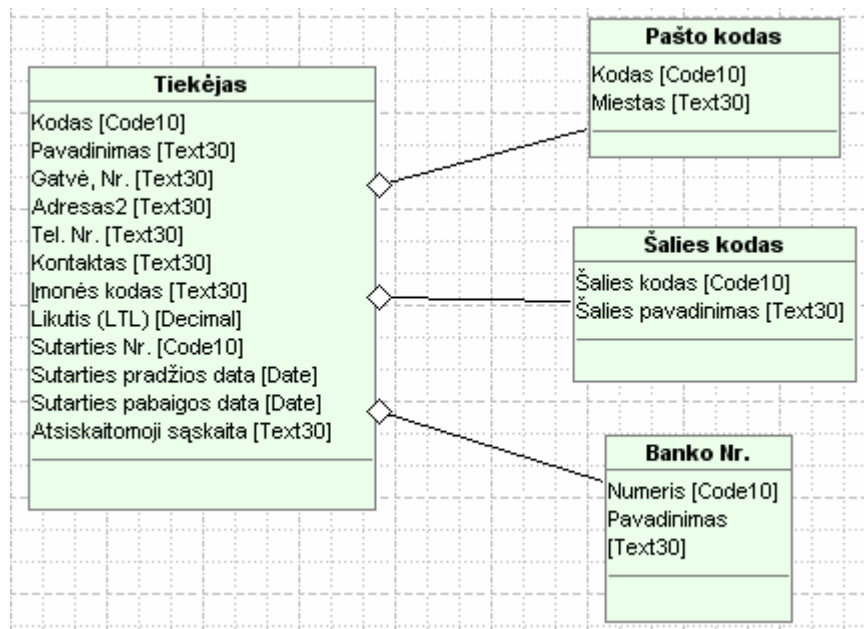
Tiekėjas

Kodas [Code10]
Pavadinimas [Text30]
Gatvė, Nr. [Text30]
Adresas2 [Text30]
Tel. Nr. [Text30]
Kontaktas [Text30]
Įmonės kodas [Text30]
Likutis (LTL) [Decimal]
Sutarties Nr. [Code10]
Sutarties pradžios data [Date]
Sutarties pabaigos data [Date]
Atsiskaitomoji sąskaita [Text30]

Pašto kodas

Kodas [Code10]
Miestas [Text30]

Šalies kodas

Šalies kodas [Code10]
Šalies pavadinimas [Text30]

Banko Nr.

Numeris [Code10]
Pavadinimas [Text30]